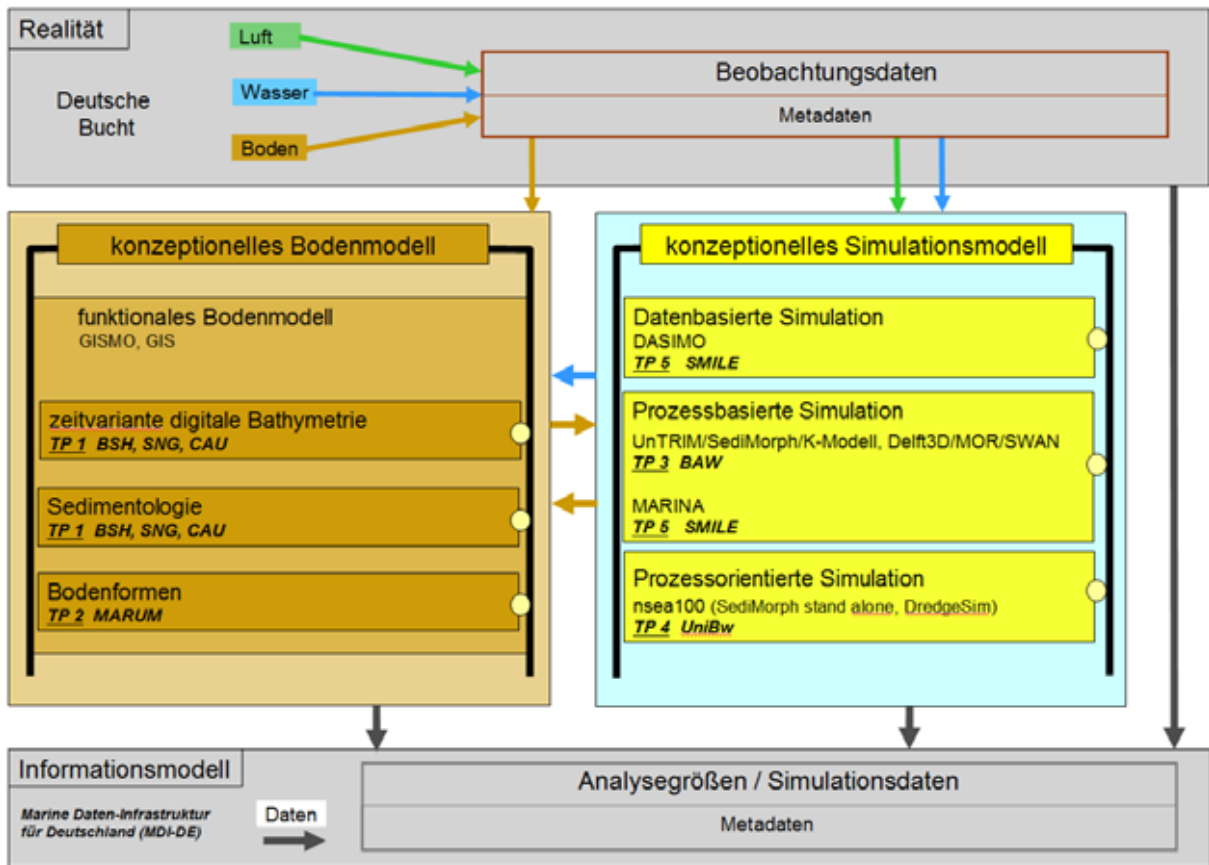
Realität

Luft

Wasser

Boden

Deutsche Bucht

Beobachtungsdaten

Metadaten

konzeptionelles Bodenmodell

funktionales Bodenmodell
GISMO, GIS

zeitvariante digitale Bathymetrie
TP 1 BSH, SNG, CAU

Sedimentologie
TP 1 BSH, SNG, CAU

Bodenformen
TP 2 MARUM

konzeptionelles Simulationsmodell

Datenbasierte Simulation
DASIMO
TP 5 SMILE

Prozessbasierte Simulation
UnTRIM/SediMorph/K-Modell, Delft3D/MOR/SWAN
TP 3 BAW

MARINA
TP 5 SMILE

Prozessorientierte Simulation
nsea100 (SediMorph stand alone, DredgeSim)
TP 4 UniBw

Informationsmodell

Marine Daten-Infrastruktur für Deutschland (MDI-DE)

Daten

Analysegrößen / Simulationsdaten

Metadaten